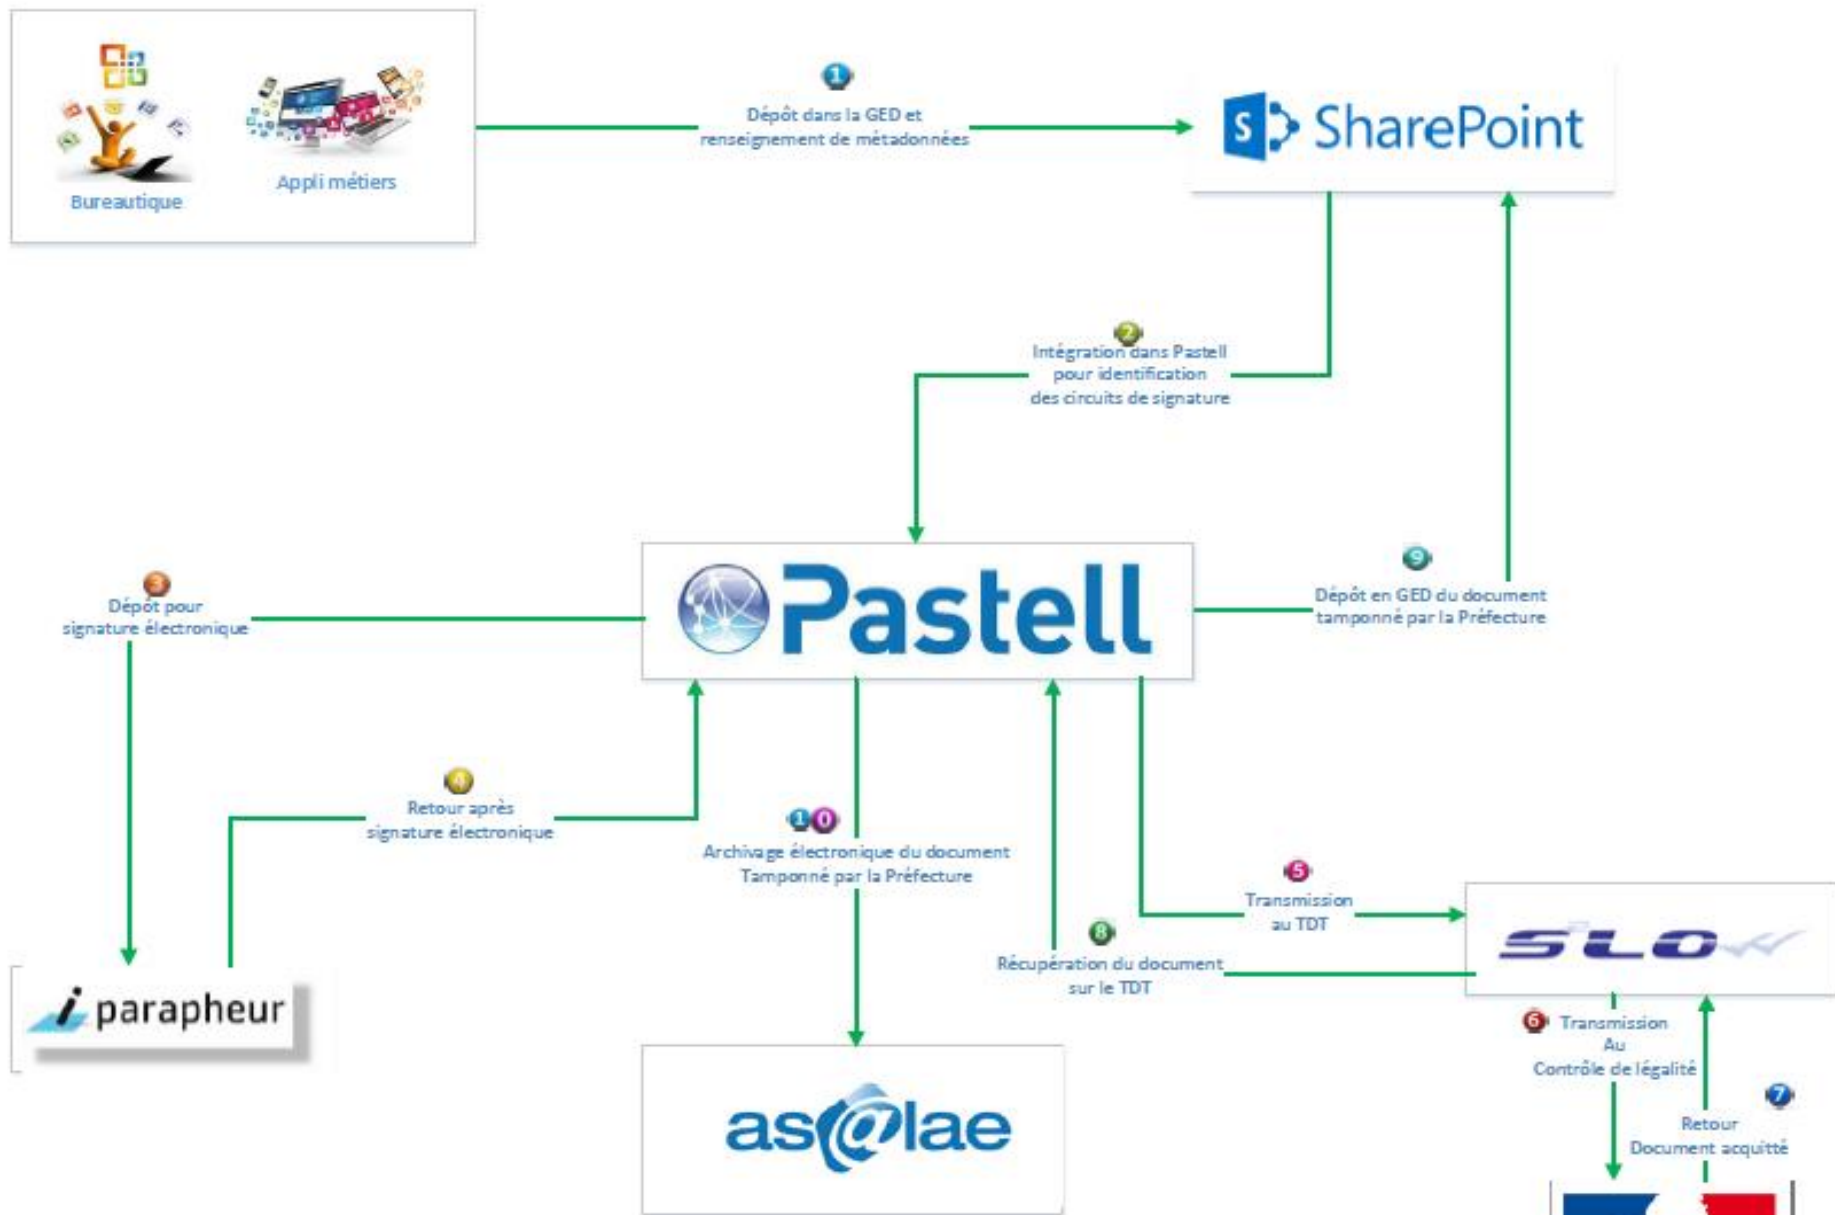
Bureautique

Appli métiers

1
Dépôt dans la GED et renseignement de métadonnées

SharePoint

2
Intégration dans Pastell pour identification des circuits de signature

Pastell

3
Dépôt pour signature électronique

9
Dépôt en GED du document tamponné par la Préfecture

4
Retour après signature électronique

10
Archivage électronique du document Tamponné par la Préfecture

5
Transmission au TDT

8
Récupération du document sur le TDT

SLO

6
Transmission Au Contrôle de légalité

7
Retour Document acquitté

i parapheur

as@lae